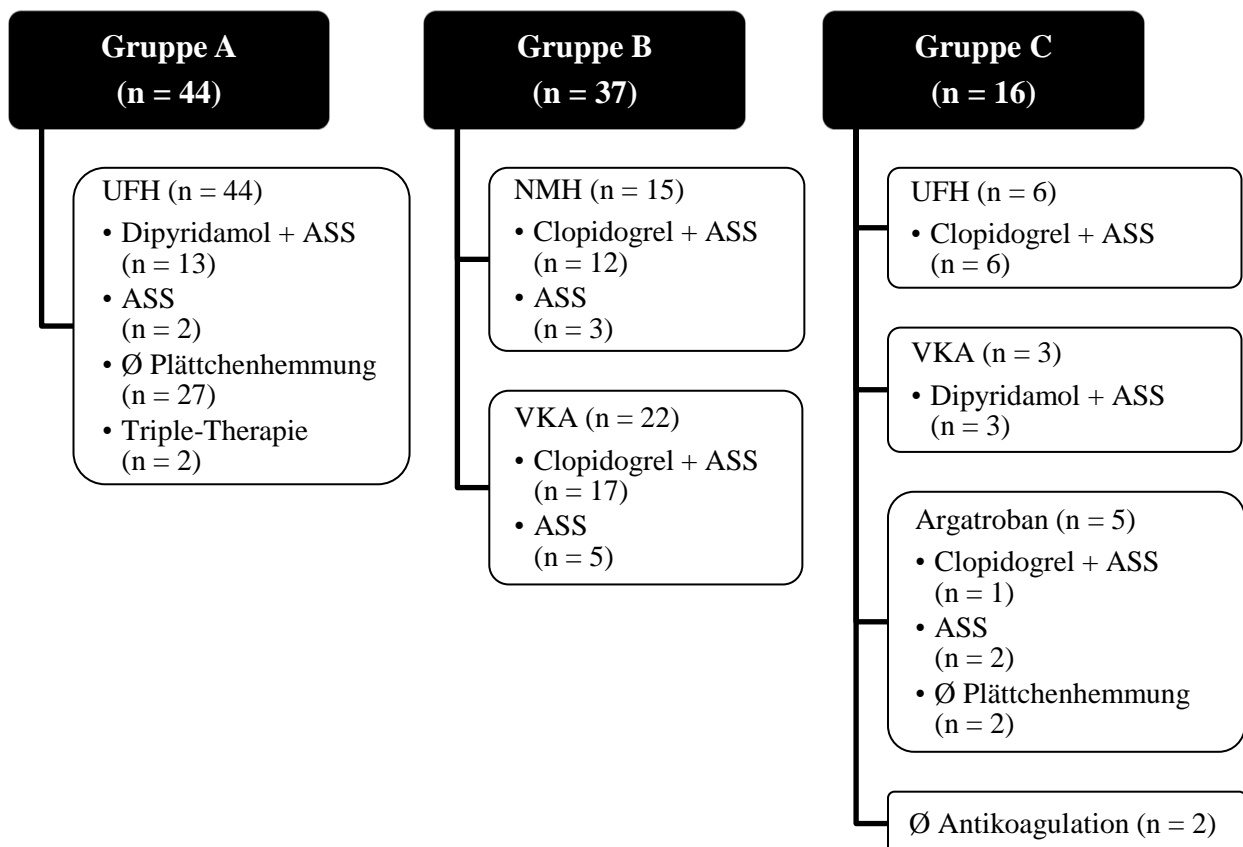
Gruppe A
(n = 44)

UFH (n = 44)
• Dipyridamol + ASS (n = 13)
• ASS (n = 2)
• Ø Plättchenhemmung (n = 27)
• Triple-Therapie (n = 2)

Gruppe B
(n = 37)

NMH (n = 15)
• Clopidogrel + ASS (n = 12)
• ASS (n = 3)

VKA (n = 22)
• Clopidogrel + ASS (n = 17)
• ASS (n = 5)

Gruppe C
(n = 16)

UFH (n = 6)
• Clopidogrel + ASS (n = 6)

VKA (n = 3)
• Dipyridamol + ASS (n = 3)

Argatroban (n = 5)
• Clopidogrel + ASS (n = 1)
• ASS (n = 2)
• Ø Plättchenhemmung (n = 2)

Ø Antikoagulation (n = 2)